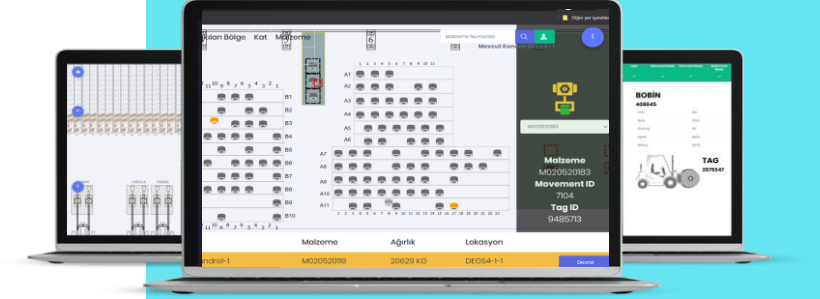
Diğer yer işaretleri

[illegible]ılan Bölge Kat Malzeme

Malzeme Numarası

Mevcut Konum: B1-1-1

A1 A2 A3 A4 A5 A6 A7 A8 A9 A10 A11

B1 B2 B3 B4 B5 B6 B7 B8 B9 B10

M020520183

Malzeme
M020520183
Movement ID
7104
Tag ID
9485713

Malzeme | Ağırlık | Lokasyon
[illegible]andral-1 | M020520119 | 20629 KG | DEGS4-1-1 | Devral

BOBİN
408645

TAG
2575347